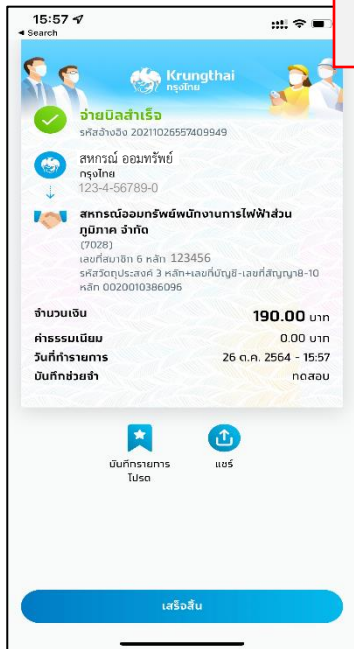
15:57
◂ Search

Krungthai
กรุงไทย

จ่ายบิลสำเร็จ
รหัสอ้างอิง 20211026557409949

สหกรณ์ ออมทรัพย์
กรุงไทย
123-4-56789-0

สหกรณ์ออมทรัพย์พนักงานการไฟฟ้าส่วนภูมิภาค จำกัด
(7028)
เลขที่สมาชิก 6 หลัก 123456
รหัสวัตถุประสงค์ 3 หลัก+เลขที่บัญชี-เลขที่สัญญา8-10 หลัก 0020010386096

| | |
|---|---|
| จำนวนเงิน | 190.00 บาท |
| ค่าธรรมเนียม | 0.00 บาท |
| วันที่ทำรายการ | 26 ต.ค. 2564 - 15:57 |
| บันทึกช่วยจำ | ทดสอบ |

บันทึกรายการโปรด
แชร์

เสร็จสิ้น